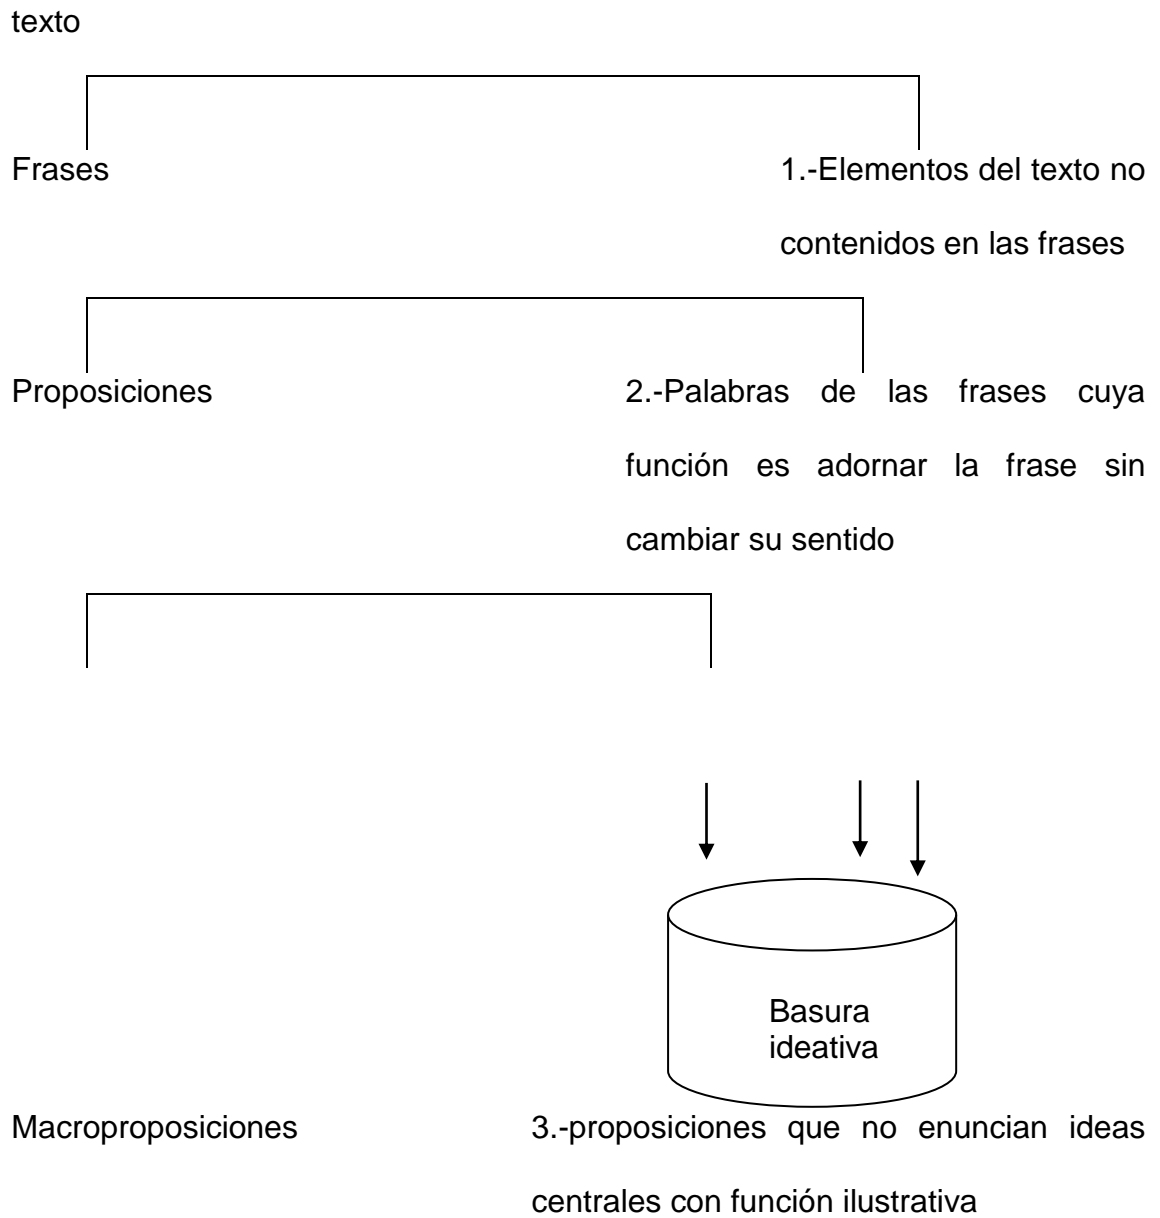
texto

Frases

1.-Elementos del texto no contenidos en las frases

Proposiciones

2.-Palabras de las frases cuya función es adornar la frase sin cambiar su sentido

Basura ideativa

Macroproposiciones

3.-proposiciones que no enuncian ideas centrales con función ilustrativa